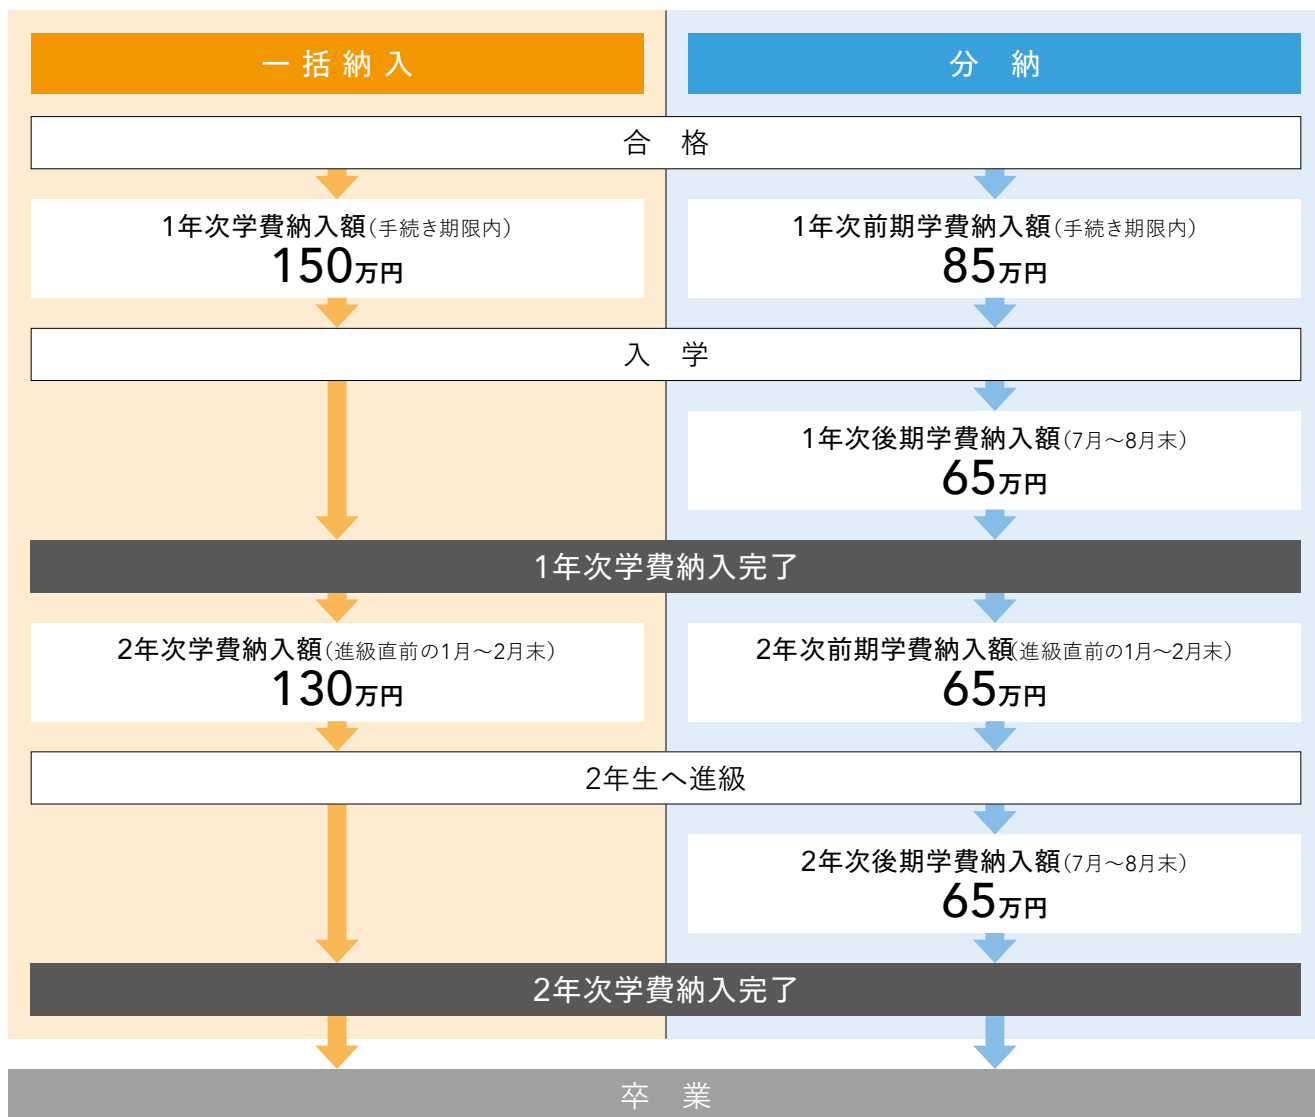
一括納入

分　納

合　格

1年次学費納入額（手続き期限内）
150万円

1年次前期学費納入額（手続き期限内）
85万円

入　学

1年次後期学費納入額（7月～8月末）
65万円

1年次学費納入完了

2年次学費納入額（進級直前の1月～2月末）
130万円

2年次前期学費納入額（進級直前の1月～2月末）
65万円

2年生へ進級

2年次後期学費納入額（7月～8月末）
65万円

2年次学費納入完了

卒　業